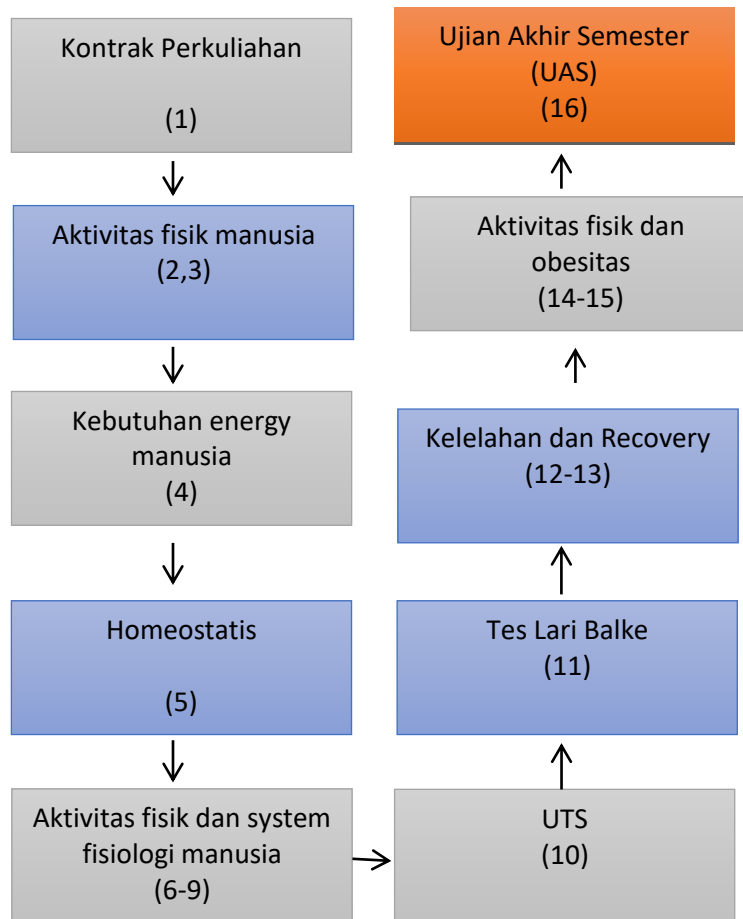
Kontrak Perkuliahan

(1)

Aktivitas fisik manusia
(2,3)

Kebutuhan energy manusia
(4)

Homeostatis

(5)

Aktivitas fisik dan system fisiologi manusia
(6-9)

UTS
(10)

Tes Lari Balke
(11)

Kelelahan dan Recovery
(12-13)

Aktivitas fisik dan obesitas
(14-15)

Ujian Akhir Semester
(UAS)
(16)